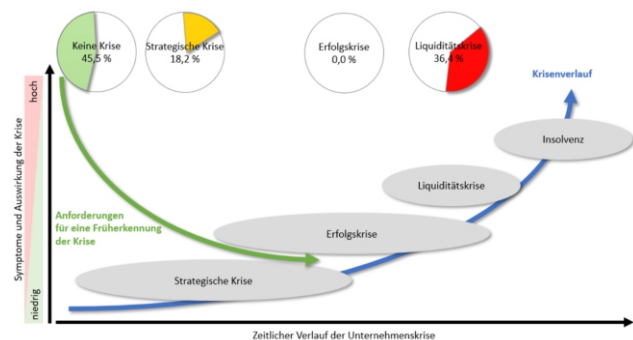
Keine Krise
45,5 %

Strategische Krise
18,2 %

Erfolgskrise
0,0 %

Liquiditätskrise
36,4 %

Krisenverlauf

hoch

Symptome und Auswirkung der Krise

niedrig

Insolvenz

Liquiditätskrise

Anforderungen für eine Früherkennung der Krise

Erfolgskrise

Strategische Krise

Zeitlicher Verlauf der Unternehmenskrise